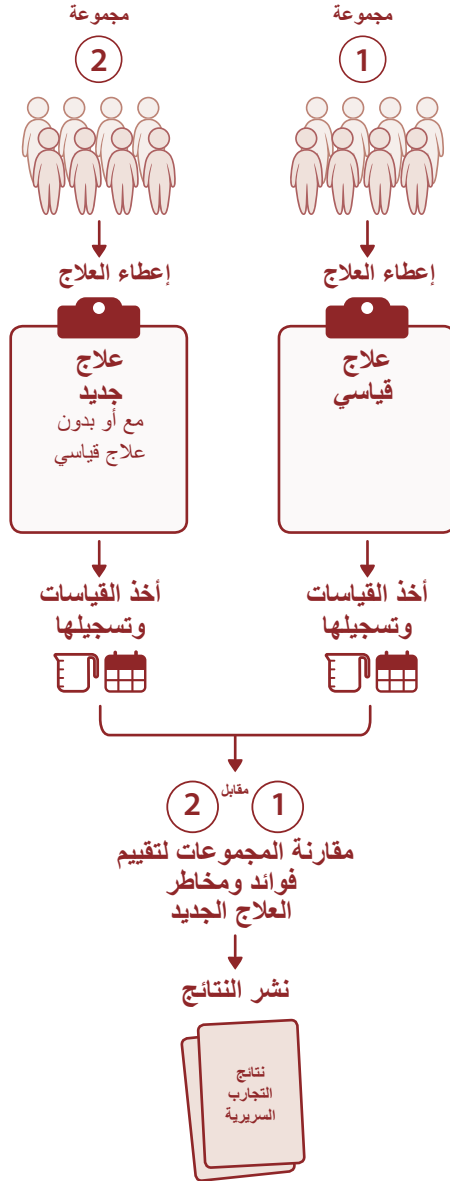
مجموعة
1

مجموعة
2

إعطاء العلاج

علاج
قياسي

إعطاء العلاج

علاج
جديد
مع أو بدون
علاج قياسي

أخذ القياسات
وتسجيلها

أخذ القياسات
وتسجيلها

1 مقابل 2

مقارنة المجموعات لتقييم
فوائد ومخاطر
العلاج الجديد

نشر النتائج

نتائج
التجارب
السريرية